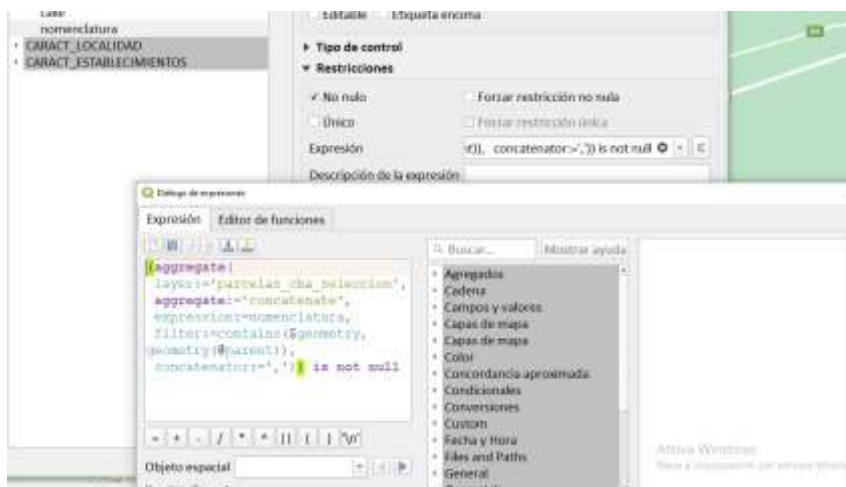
Calle
nomenclatura
CARACT_LOCALIDAD
CARACT_ESTABLECIMIENTOS

Editable Etiqueta encima

▸ Tipo de control
▾ Restricciones

✓ No nulo
Forzar restricción no nula
Único
Forzar restricción única
Expresión
t()), concatenator:=',')) is not null

Descripción de la expresión

Diálogo de expresiones

Expresión Editor de funciones

(aggregate(
layer:='parcelas_cba_seleccion',
aggregate:='concatenate',
expression:=nomenclatura,
filter:=contains($geometry,
geometry(@parent)),
concatenator:=',')) is not null

Buscar...
Mostrar ayuda

Agregados
Cadena
Campos y valores
Capas de mapa
Capas de mapa
Color
Concordancia aproximada
Condicionales
Conversiones
Custom
Fecha y Hora
Files and Paths
General

= + - / * ^ || ( ) '\n'

Objeto espacial

Activar Windows
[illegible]